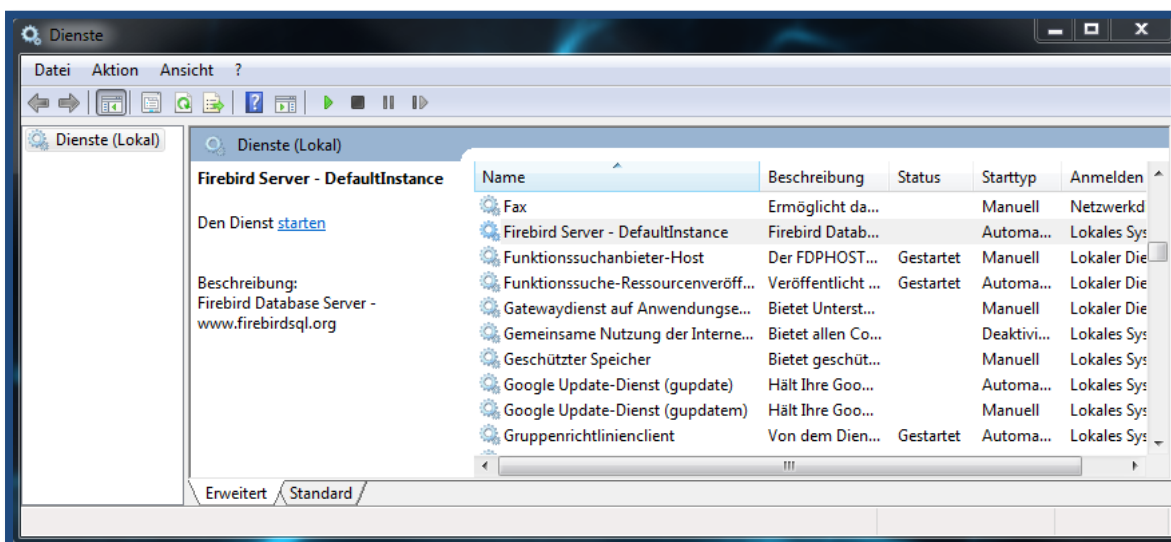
Dienste

Datei Aktion Ansicht ?

Dienste (Lokal)

Dienste (Lokal)

Firebird Server - DefaultInstance

Den Dienst starten

Beschreibung:
Firebird Database Server - www.firebirdsql.org

| Name | Beschreibung | Status | Starttyp | Anmelden |
|---|---|---|---|---|
| Fax | Ermöglicht da... | | Manuell | Netzwerkd |
| Firebird Server - DefaultInstance | Firebird Datab... | | Automa... | Lokales Sys |
| Funktionssuchanbieter-Host | Der FDPHOST... | Gestartet | Manuell | Lokaler Die |
| Funktionssuche-Ressourcenveröff... | Veröffentlicht ... | Gestartet | Automa... | Lokaler Die |
| Gatewaydienst auf Anwendungse... | Bietet Unterst... | | Manuell | Lokaler Die |
| Gemeinsame Nutzung der Interne... | Bietet allen Co... | | Deaktivi... | Lokales Sys |
| Geschützter Speicher | Bietet geschüt... | | Manuell | Lokales Sys |
| Google Update-Dienst (gupdate) | Hält Ihre Goo... | | Automa... | Lokales Sys |
| Google Update-Dienst (gupdatem) | Hält Ihre Goo... | | Manuell | Lokales Sys |
| Gruppenrichtlinienclient | Von dem Dien... | Gestartet | Automa... | Lokales Sys |

Erweitert Standard